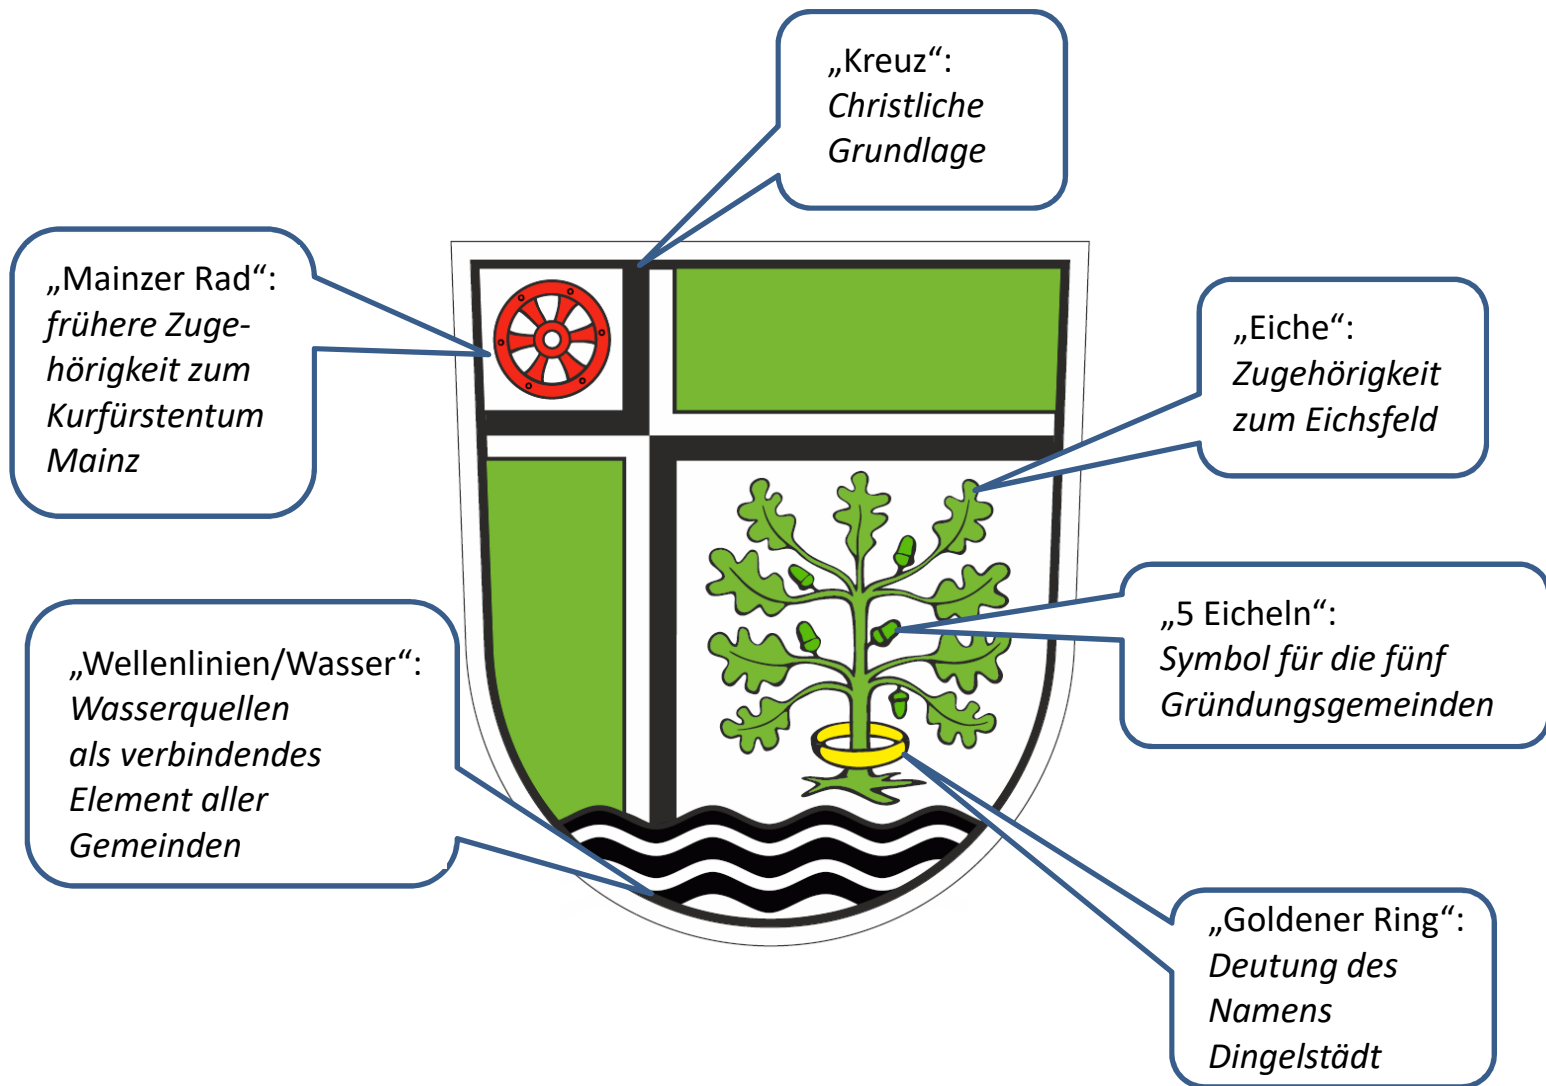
„Kreuz“:
*Christliche Grundlage*

„Mainzer Rad“:
*frühere Zugehörigkeit zum Kurfürstentum Mainz*

„Eiche“:
*Zugehörigkeit zum Eichsfeld*

„5 Eicheln“:
*Symbol für die fünf Gründungsgemeinden*

„Wellenlinien/Wasser“:
*Wasserquellen als verbindendes Element aller Gemeinden*

„Goldener Ring“:
*Deutung des Namens Dingelstädt*